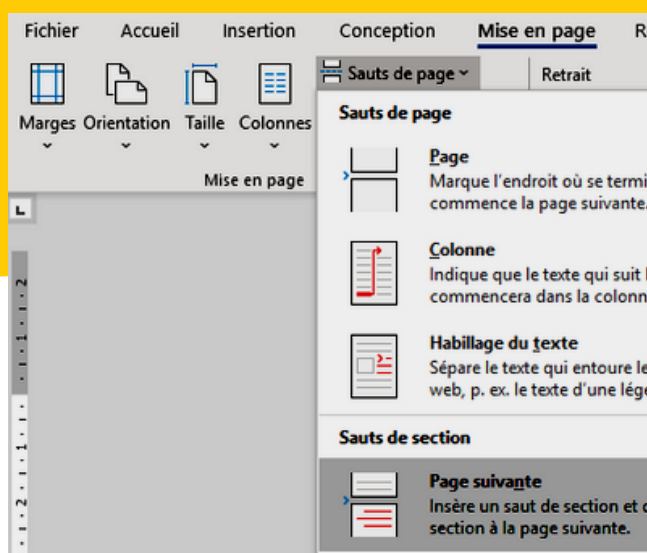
Fichier Accueil Insertion Conception Mise en page R

Marges Orientation Taille Colonnes

Mise en page

Sauts de page

Retrait

Sauts de page

Page
Marque l'endroit où se termi
commence la page suivante.

Colonne
Indique que le texte qui suit l
commencera dans la colonn

Habillage du texte
Sépare le texte qui entoure le
web, p. ex. le texte d'une légé

Sauts de section

Page suivante
Insère un saut de section et c
section à la page suivante.